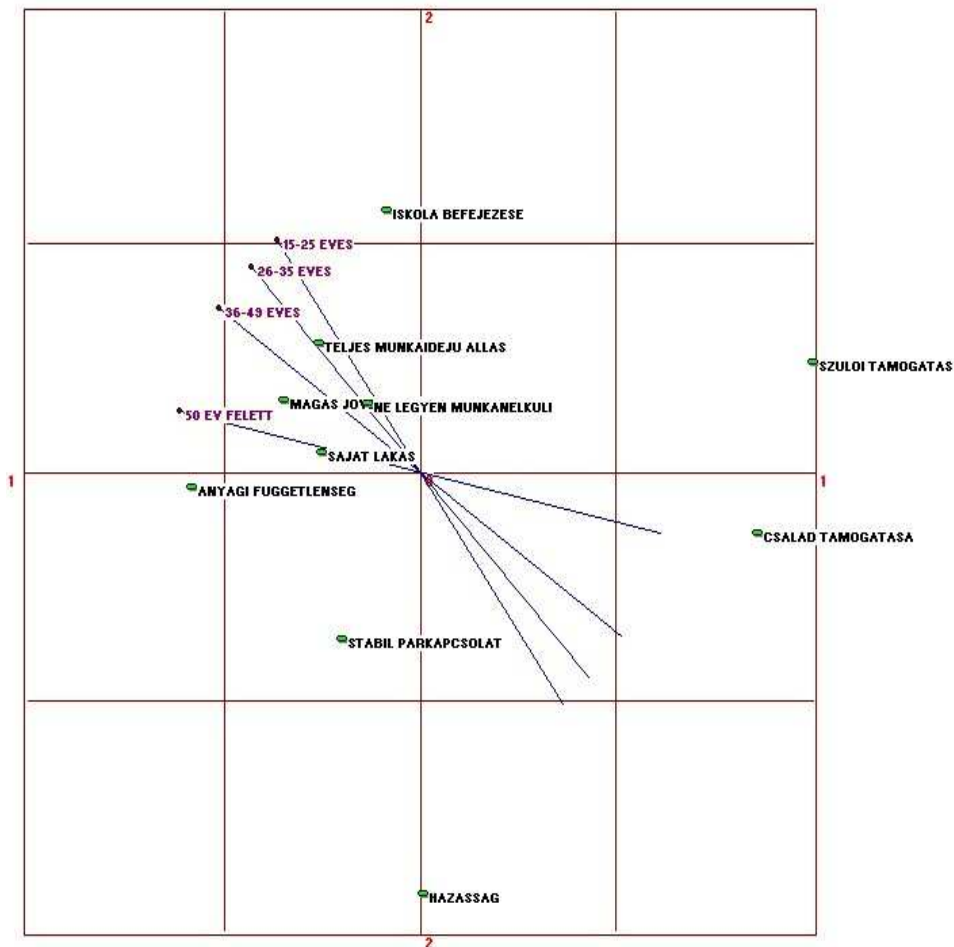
2

ISKOLA BEFEJEZESE

15-25 EVES

26-35 EVES

36-49 EVES

TELJES MUNKAIDEJU ALLAS

SZULOI TAMOGATAS

MAGAS JOV

NE LEGYEN MUNKANELKULI

50 EV FELETT

SAJAT LAKAS

1

1

ANYAGI FUGGETLENSEG

CSALAD TAMOGATASA

STABIL PARKAPCSOLAT

HAZASSAG

2